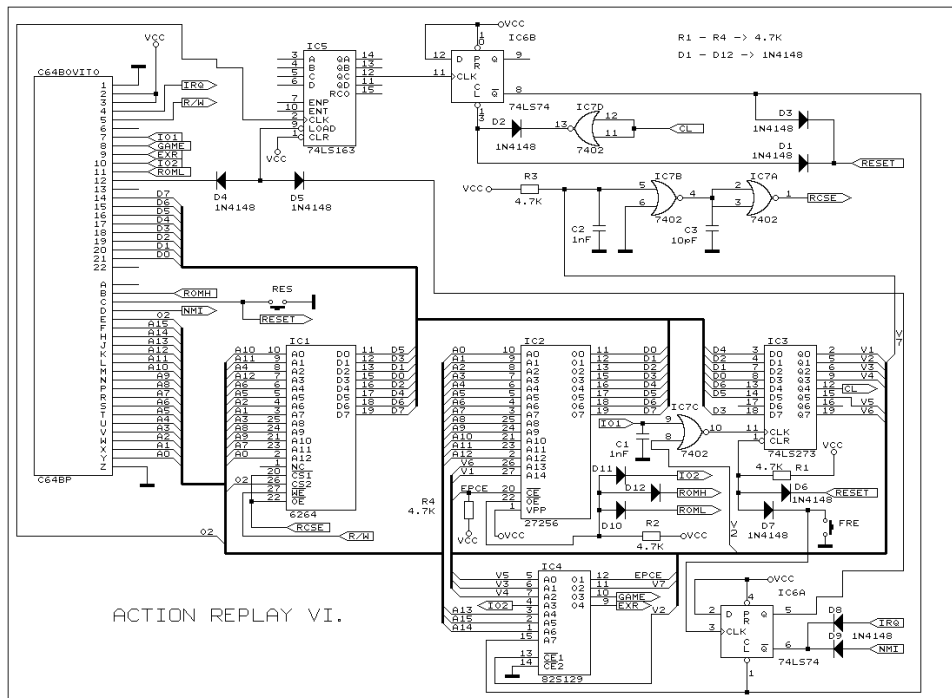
R1 - R4 -> 4.7K
D1 - D12 -> 1N4148

VCC
C64BOVITO
1
2
3
4
5
6
7
8
9
10
11
12
13
14
15
16
17
18
19
20
21
22
IRQ
R/W
IO1
GAME
EXR
IO2
ROML
D7
D6
D5
D4
D3
D2
D1
D0
A
B
C
D
E
F
H
J
K
L
M
N
P
R
S
T
U
V
W
X
Y
Z
ROMH
NMI
O2
RES
RESET
A15
A14
A13
A12
A11
A10
A9
A8
A7
A6
A5
A4
A3
A2
A1
A0
C64BP

IC5
3 A
4 B
5 C
6 D
7 ENP
10 ENT
2 CLK
9 LOAD
1 CLR
QA 14
QB 13
QC 12
QD 11
RCO 15
VCC
74LS163

D4
1N4148
D5
1N4148

VCC
IC6B
10
9
12 D
11 CLK
P R
C L
Q
Q 8
13
74LS74
D2
1N4148
IC7D
13
12
11
7402
CL
D3
1N4148
D1
1N4148
RESET

VCC
R3
4.7K
C2
1nF
IC7B
5
6
4
7402
C3
10pF
IC7A
2
3
1
7402
RCSE

IC1
A10 10 A0
A11 9 A1
A9 8 A2
A12 7 A3
A6 6 A4
A5 5 A5
A4 4 A6
A3 3 A7
A7 25 A8
A8 24 A9
A9 21 A10
A10 23 A11
A0 2 A12
1 NC
20 CS1
O2 26 CS2
27 WE
22 OE
D0 11 D5
D1 12 D3
D2 13 D1
D3 15 D0
D4 16 D2
D5 17 D4
D6 18 D6
D7 19 D7
6264
RCSE
R/W
O2
R4
4.7K

IC2
A0 10 A0
A1 9 A1
A2 8 A2
A3 7 A3
A4 6 A4
A5 5 A5
A6 4 A6
A7 3 A7
A8 25 A8
A9 24 A9
A10 21 A10
A11 23 A11
A12 2 A12
V6 26 A13
V1 27 A14
EPCE 20 CE
22 OE
1 VPP
O0 11 D0
O1 12 D1
O2 13 D2
O3 15 D3
O4 16 D4
O5 17 D5
O6 18 D6
O7 19 D7
27256
VCC
VCC
IO1
C1
1nF
D11
D12
D10
IO2
ROMH
ROML
R2
4.7K
VCC

IC7C
9
8
10
7402

IC3
D4 3 D0
D2 4 D1
D1 7 D2
D0 8 D3
D6 13 D4
D5 14 D5
D3 17 D6
18 D7
11 CLK
1 CLR
Q0 2 V1
Q1 5 V2
Q2 6 V3
Q3 9 V4
Q4 12 CL
Q5 15 V5
Q6 16 V6
Q7 19
74LS273
V7
VCC
4.7K
R1
D6
1N4148
RESET
D7
1N4148
FRE
V2

IC4
V5 5 A0
V3 6 A1
V4 7 A2
IO2 4 A3
A13 3 A4
A15 2 A5
A14 1 A6
15 A7
13 CE1
14 CE2
O1 12 EPCE
O2 11 V7
O3 10 GAME
O4 9 EXR
V2
82S129

VCC
IC6A
4
2 D
3 CLK
P R
C L
Q 5
Q 6
1
D8
D9
1N4148
IRQ
NMI
74LS74

ACTION REPLAY VI.